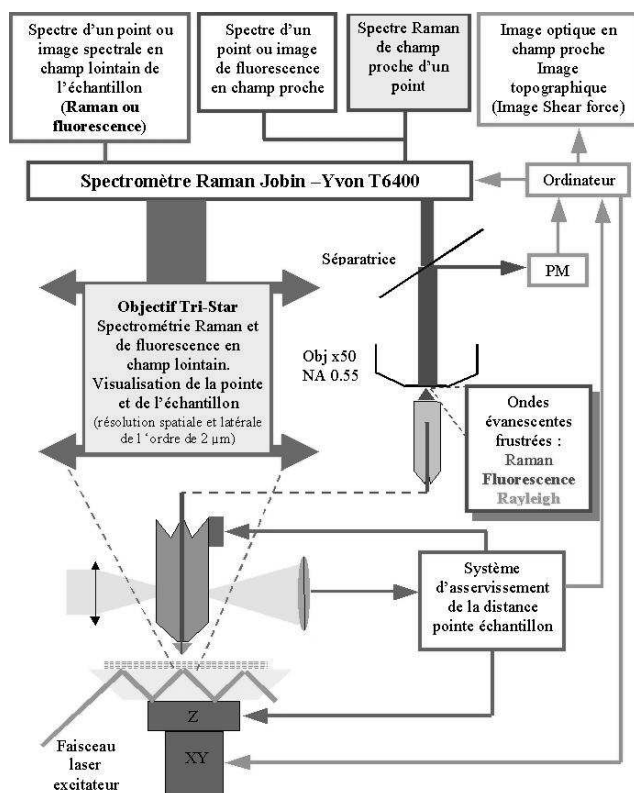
Spectre d'un point ou image spectrale en champ lointain de l'échantillon (Raman ou fluorescence)

Spectre d'un point ou image de fluorescence en champ proche

Spectre Raman de champ proche d'un point

Image optique en champ proche Image topographique (Image Shear force)

Spectromètre Raman Jobin –Yvon T6400

Ordinateur

Séparatrice

PM

Objectif Tri-Star Spectrométrie Raman et de fluorescence en champ lointain. Visualisation de la pointe et de l'échantillon (résolution spatiale et latérale de l 'ordre de 2 µm)

Obj x50 NA 0.55

Ondes évanescentes frustrées : Raman Fluorescence Rayleigh

Système d'asservissement de la distance pointe échantillon

Z

XY

Faisceau laser excitateur